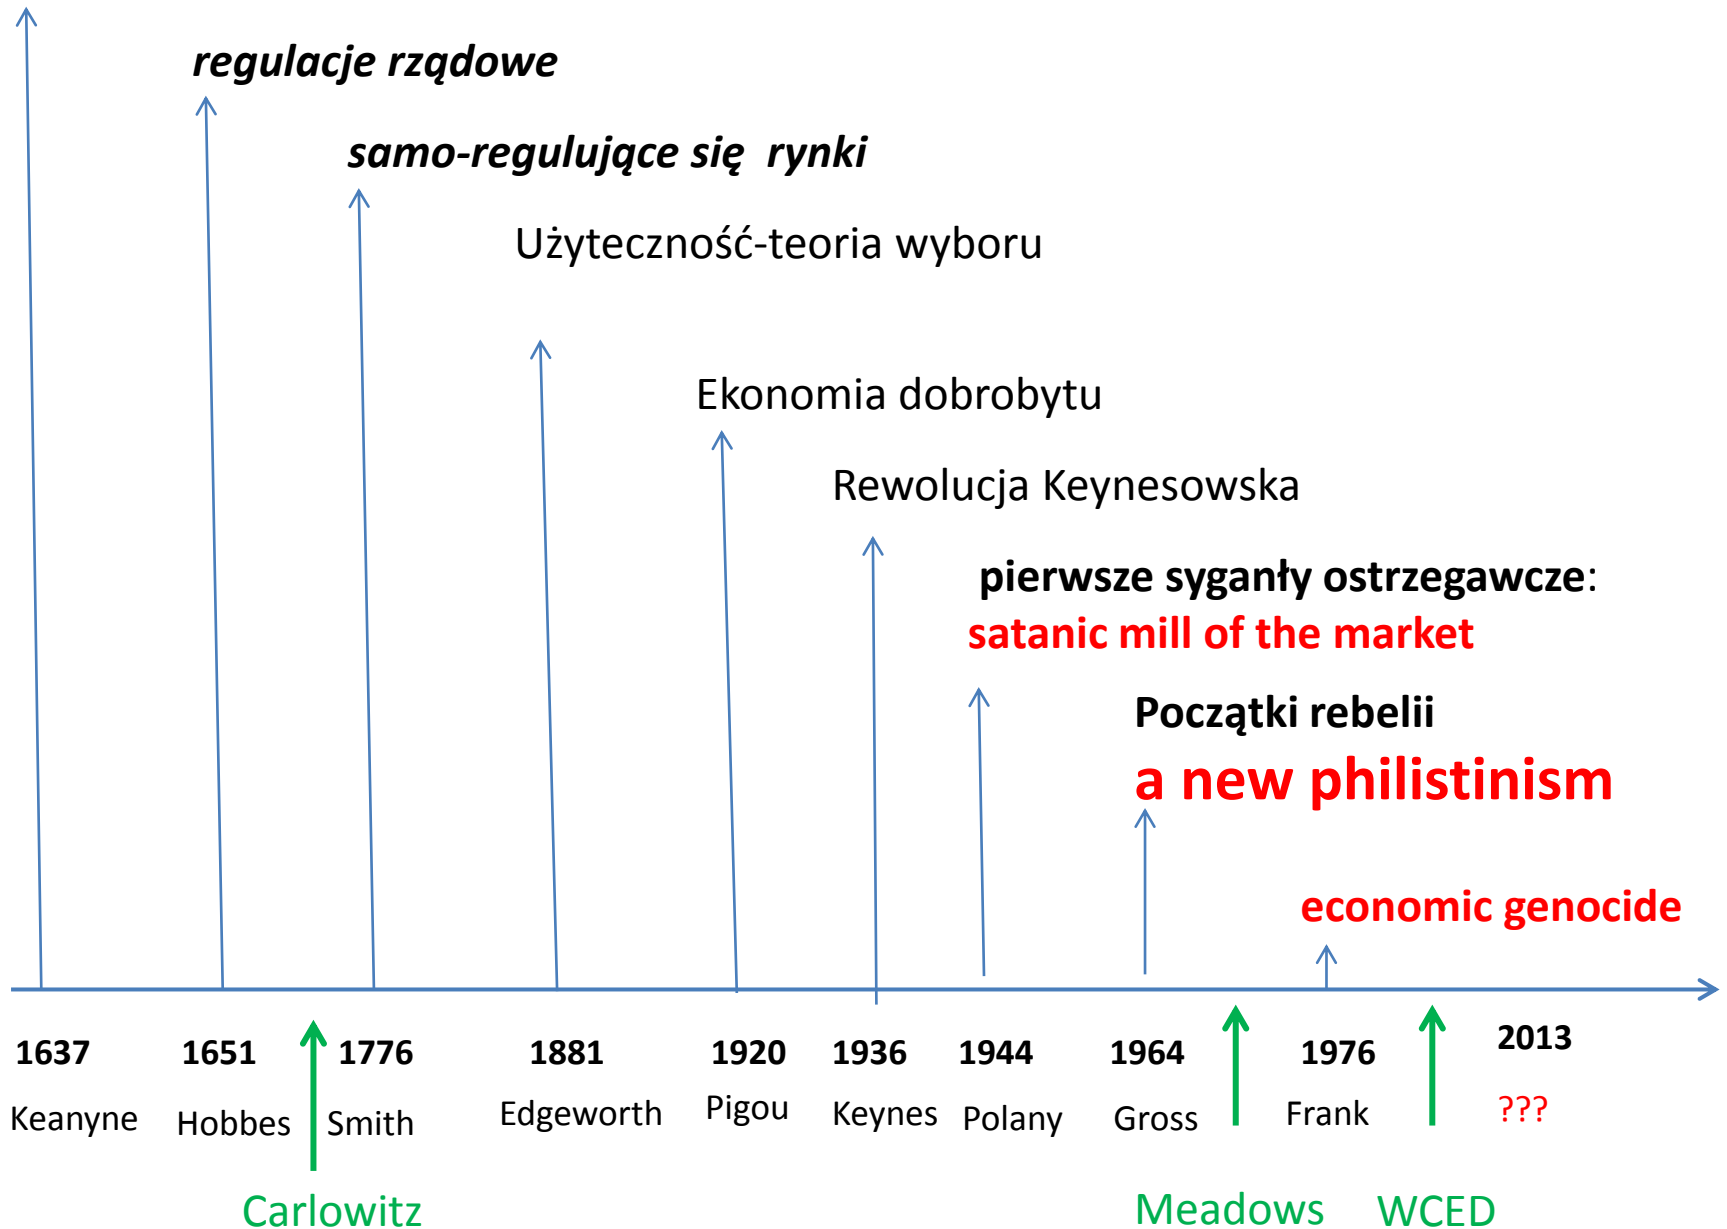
regulacje rządowe

samo-regulujące się rynki

Użyteczność-teoria wyboru

Ekonomia dobrobytu

Rewolucja Keynesowska

pierwsze syganły ostrzegawcze:
satanic mill of the market

Początki rebelii
a new philistinism

economic genocide

1637 Keanyne
1651 Hobbes
1776 Smith
1881 Edgeworth
1920 Pigou
1936 Keynes
1944 Polany
1964 Gross
1976 Frank
2013 ???

Carlowitz
Meadows
WCED